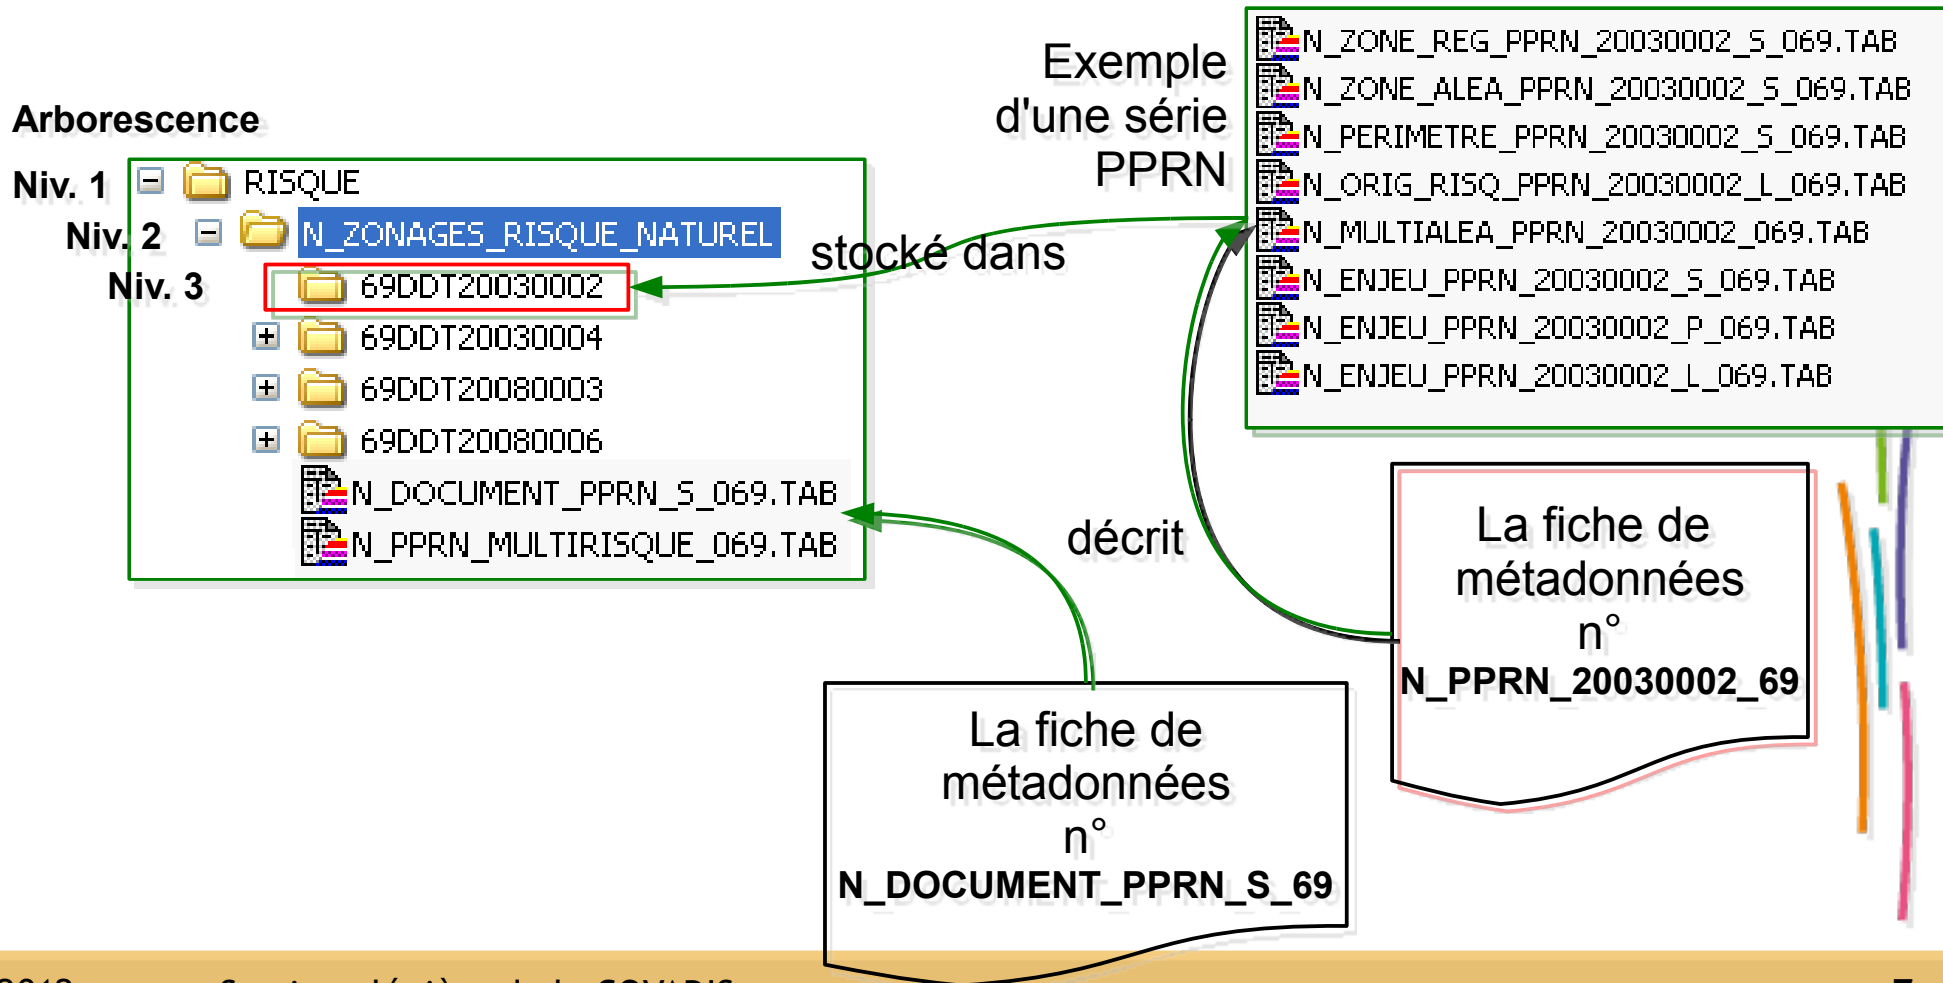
Arborescence

Niv. 1 RISQUE

Niv. 2 N_ZONAGES_RISQUE_NATUREL

Niv. 3 69DDT20030002

69DDT20030004

69DDT20080003

69DDT20080006

N_DOCUMENT_PPRN_S_069.TAB

N_PPRN_MULTIRISQUE_069.TAB

Exemple d'une série PPRN

stocké dans

N_ZONE_REG_PPRN_20030002_S_069.TAB
N_ZONE_ALEA_PPRN_20030002_S_069.TAB
N_PERIMETRE_PPRN_20030002_S_069.TAB
N_ORIG_RISQ_PPRN_20030002_L_069.TAB
N_MULTIALEA_PPRN_20030002_069.TAB
N_ENJEU_PPRN_20030002_S_069.TAB
N_ENJEU_PPRN_20030002_P_069.TAB
N_ENJEU_PPRN_20030002_L_069.TAB

décrit

La fiche de métadonnées n° N_PPRN_20030002_69

La fiche de métadonnées n° N_DOCUMENT_PPRN_S_69

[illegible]